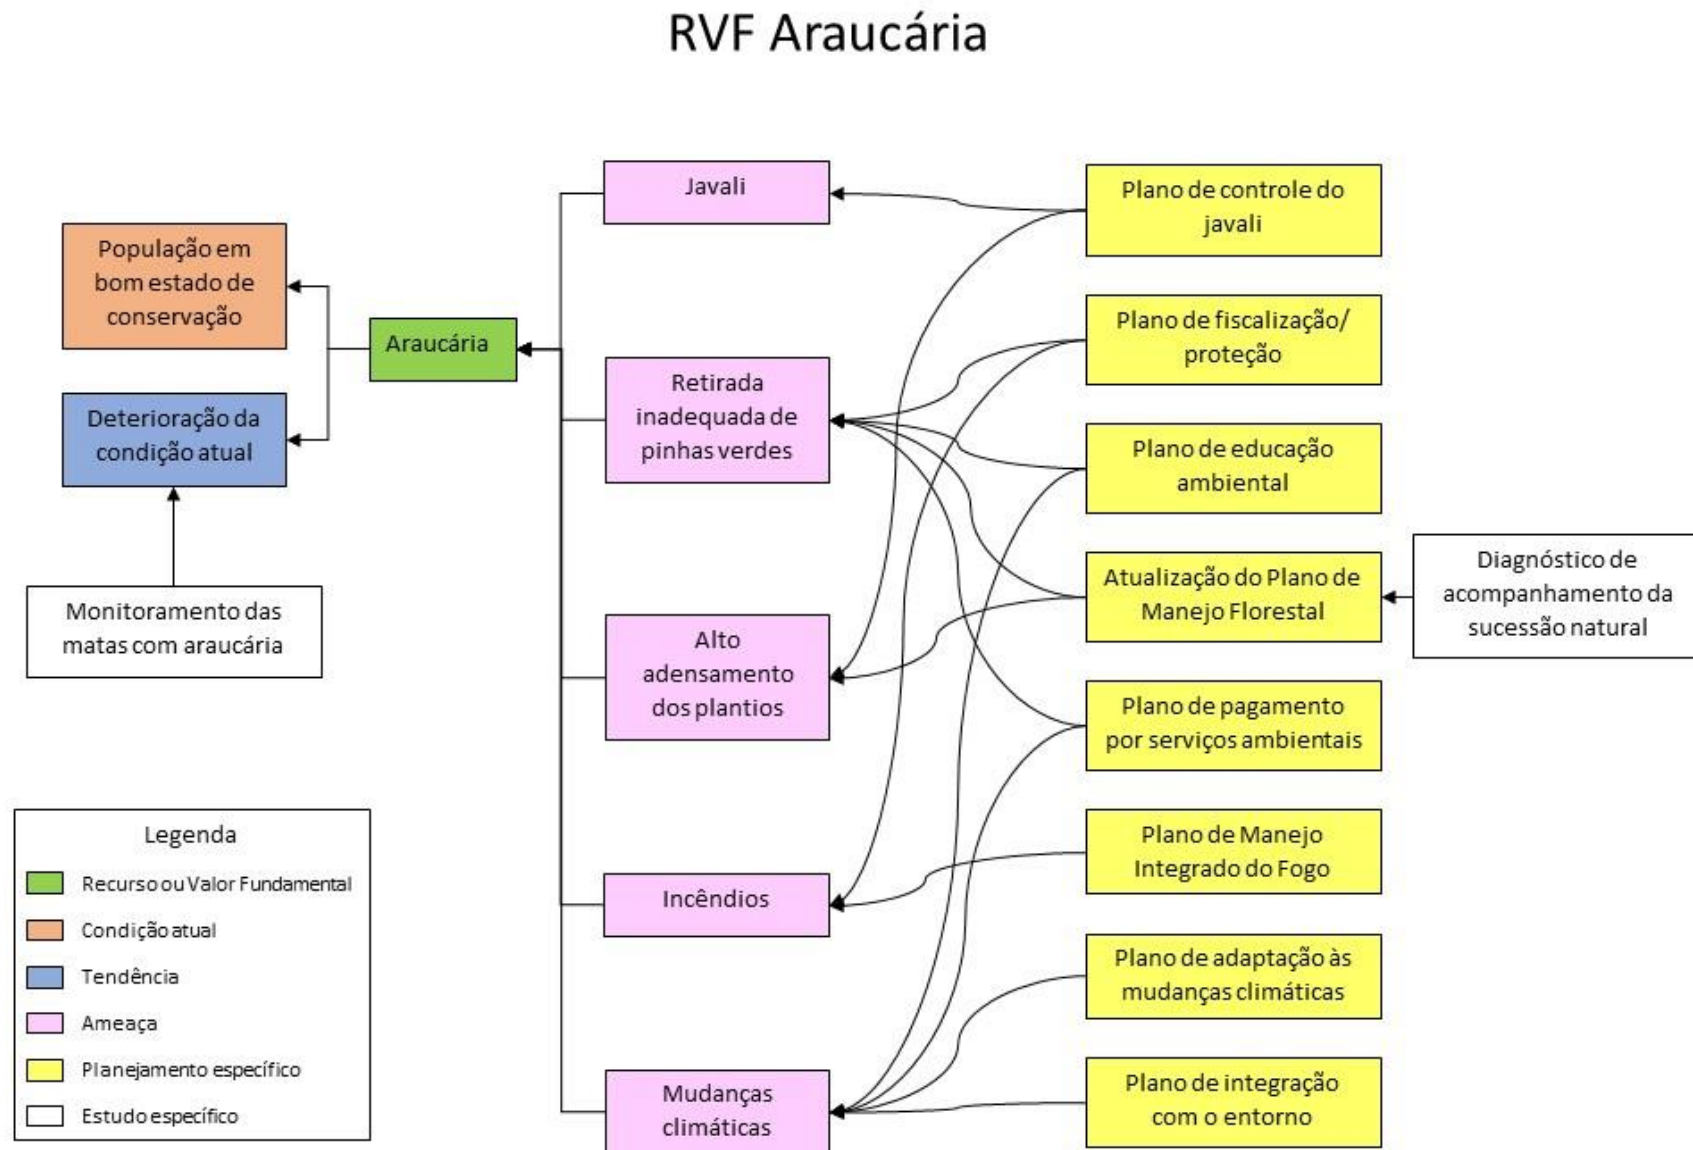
RVF Araucária

População em bom estado de conservação

Deterioração da condição atual

Monitoramento das matas com araucária

Araucária

Javali

Retirada inadequada de pinhas verdes

Alto adensamento dos plantios

Incêndios

Mudanças climáticas

Plano de controle do javali

Plano de fiscalização/ proteção

Plano de educação ambiental

Atualização do Plano de Manejo Florestal

Plano de pagamento por serviços ambientais

Plano de Manejo Integrado do Fogo

Plano de adaptação às mudanças climáticas

Plano de integração com o entorno

Diagnóstico de acompanhamento da sucessão natural

Legenda
Recurso ou Valor Fundamental
Condição atual
Tendência
Ameaça
Planejamento específico
Estudo específico